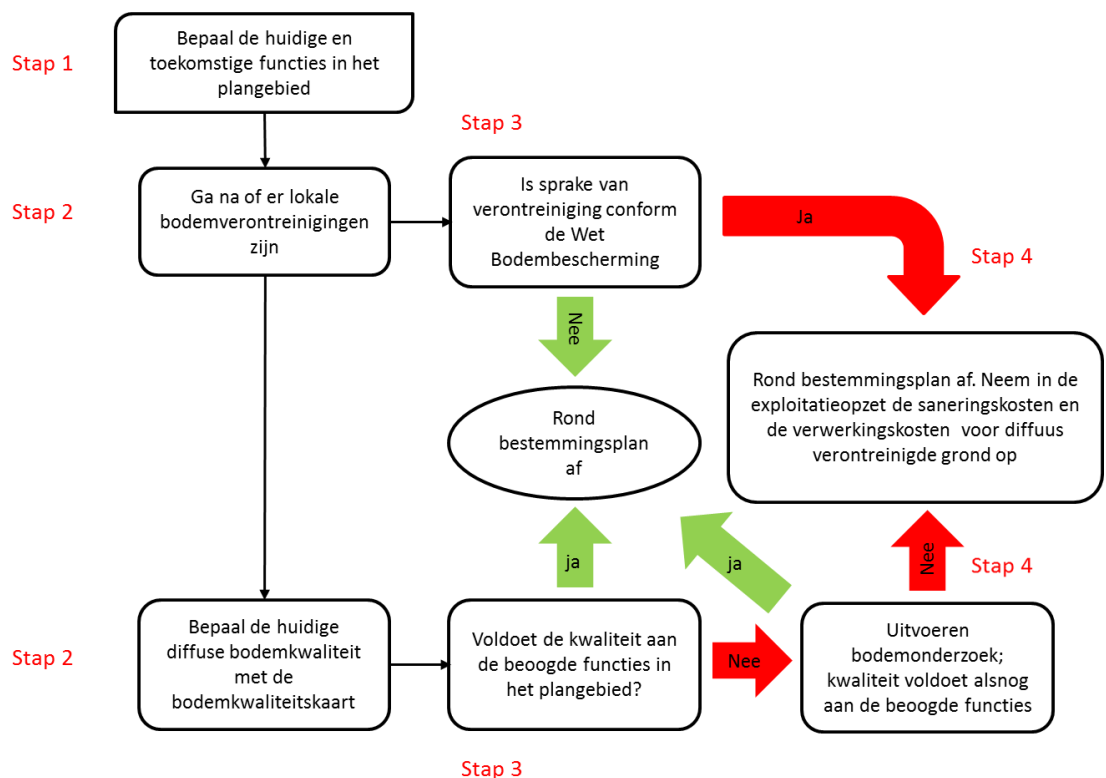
Stap 1

Bepaal de huidige en toekomstige functies in het plangebied

Stap 3

Stap 2

Ga na of er lokale bodemverontreinigingen zijn

Is sprake van verontreiniging conform de Wet Bodembescherming

Ja

Stap 4

Nee

Rond bestemmingsplan af. Neem in de exploitatieopzet de saneringskosten en de verwerkingskosten voor diffuus verontreinigde grond op

Rond bestemmingsplan af

ja

ja

Nee

Stap 4

Stap 2

Bepaal de huidige diffuse bodemkwaliteit met de bodemkwaliteitskaart

Voldoet de kwaliteit aan de beoogde functies in het plangebied?

Nee

Uitvoeren bodemonderzoek; kwaliteit voldoet alsnog aan de beoogde functies

Stap 3